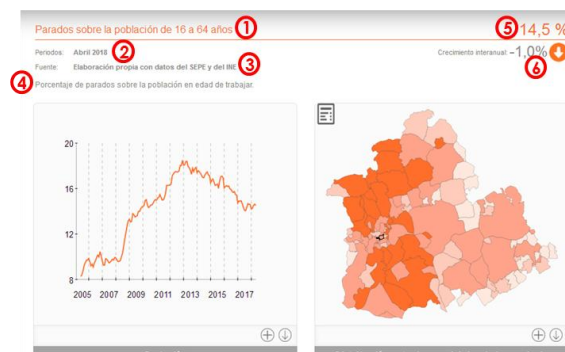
Parados sobre la población de 16 a 64 años ① ⑤ 14,5 %

Periodos: Abril 2018 ②

Fuente: Elaboración propia con datos del SEPE y del INE ③

Crecimiento interanual: -1,0% ⑥

④ Porcentaje de parados sobre la población en edad de trabajar.

20

16

12

8

2005 2007 2009 2011 2013 2015 2017